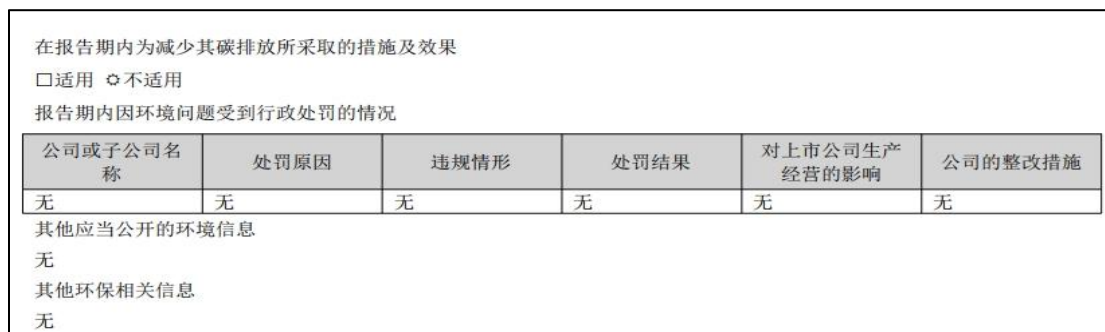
在报告期内为减少其碳排放所采取的措施及效果

□适用 ✪不适用

报告期内因环境问题受到行政处罚的情况

| 公司或子公司名称 | 处罚原因 | 违规情形 | 处罚结果 | 对上市公司生产经营的影响 | 公司的整改措施 |
|---|---|---|---|---|---|
| 无 | 无 | 无 | 无 | 无 | 无 |

其他应当公开的环境信息

无

其他环保相关信息

无